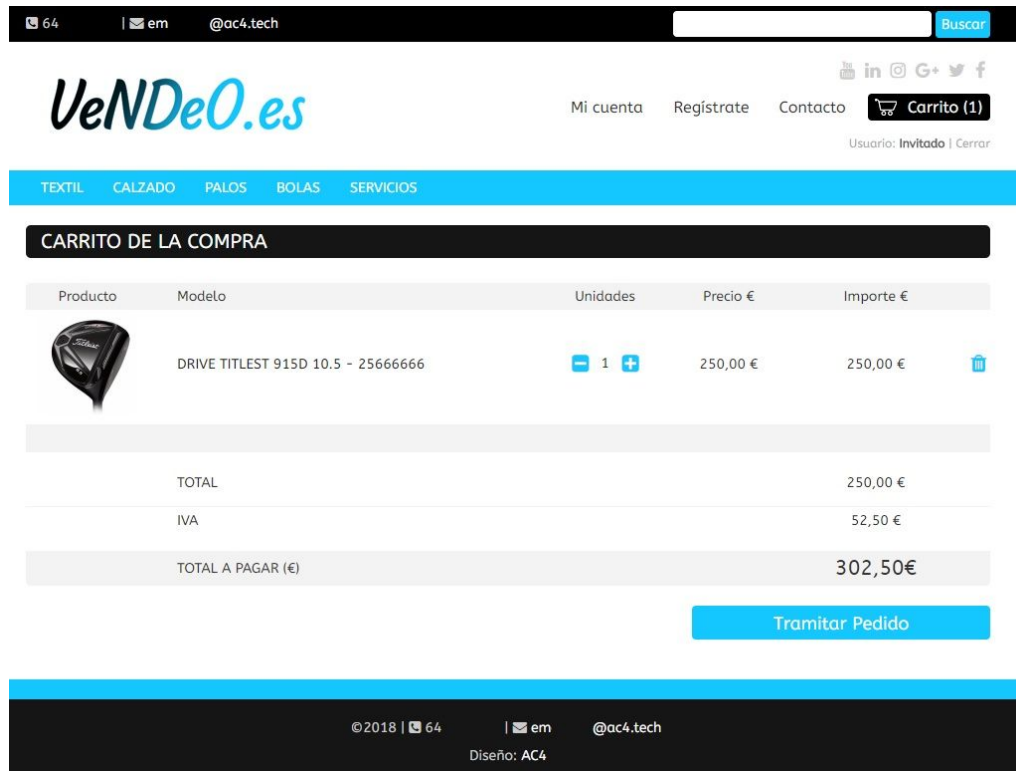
64 | em @ac4.tech

Buscar

VeNDeO.es

Mi cuenta Regístrate Contacto Carrito (1)

Usuario: Invitado | Cerrar

TEXTIL CALZADO PALOS BOLAS SERVICIOS

CARRITO DE LA COMPRA

| Producto | Modelo | Unidades | Precio € | Importe € |
|---|---|---|---|---|
| | DRIVE TITLEST 915D 10.5 - 25666666 | 1 | 250,00 € | 250,00 € |
| | TOTAL | | | 250,00 € |
| | IVA | | | 52,50 € |
| | TOTAL A PAGAR (€) | | | 302,50€ |

Tramitar Pedido

©2018 | 64 | em @ac4.tech

Diseño: AC4